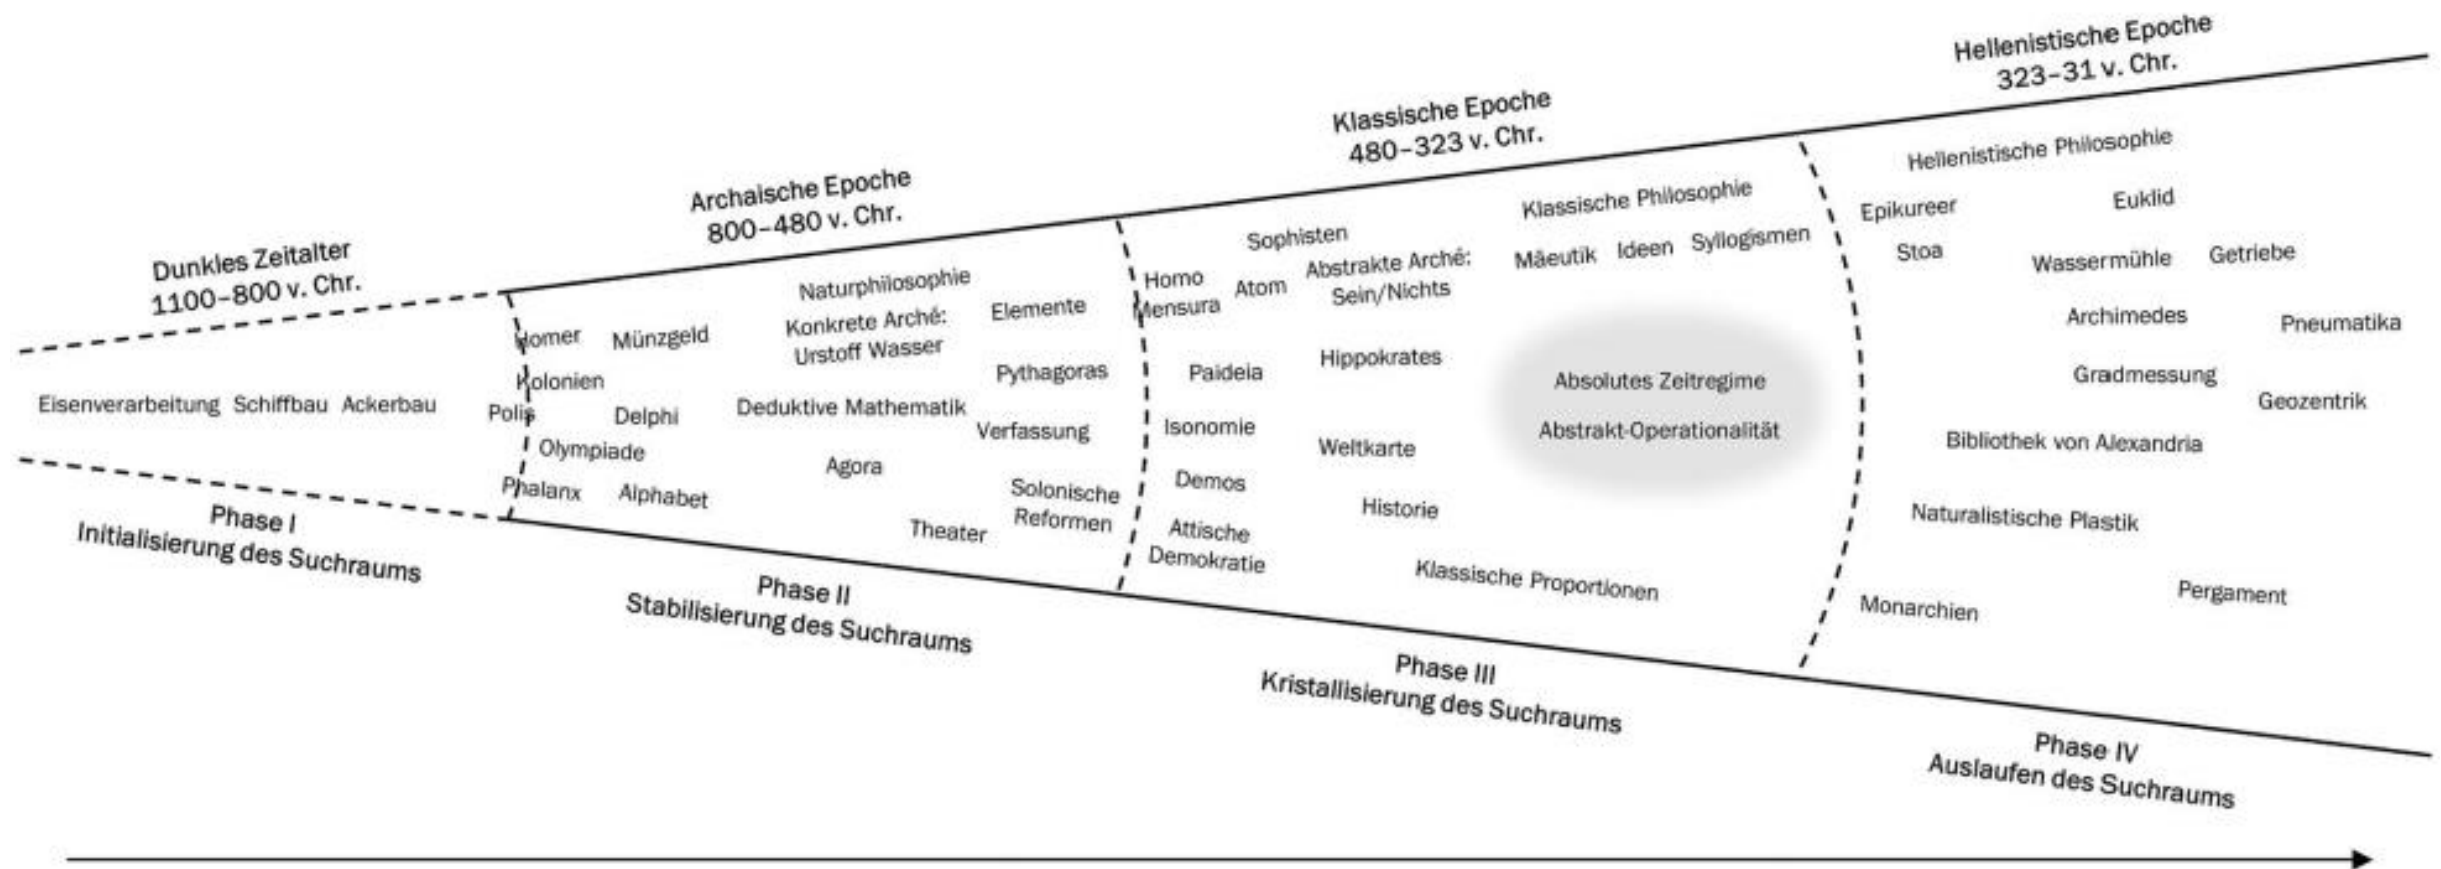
Dunkles Zeitalter
1100–800 v. Chr.

Eisenverarbeitung Schiffbau Ackerbau

Phase I
Initialisierung des Suchraums

Archaische Epoche
800–480 v. Chr.

Homer Münzgeld
Kolonien
Polis Delphi
Olympiade
Phalanx Alphabet

Naturphilosophie
Konkrete Arché: Urstoff Wasser
Deduktive Mathematik
Agora
Theater

Elemente
Pythagoras
Verfassung
Solonische Reformen

Phase II
Stabilisierung des Suchraums

Klassische Epoche
480–323 v. Chr.

Sophisten
Homo Mensura Atom Abstrakte Arché: Sein/Nichts
Paideia Hippokrates
Isonomie Weltkarte
Demos Historie
Attische Demokratie

Klassische Philosophie
Mäeutik Ideen Syllogismen

Absolutes Zeitregime
Abstrakt-Operationalität

Klassische Proportionen

Phase III
Kristallisierung des Suchraums

Hellenistische Epoche
323–31 v. Chr.

Hellenistische Philosophie
Epikureer Euklid
Stoa Wassermühle Getriebe
Archimedes Pneumatika
Gradmessung Geozentrik
Bibliothek von Alexandria
Naturalistische Plastik
Monarchien Pergament

Phase IV
Auslaufen des Suchraums